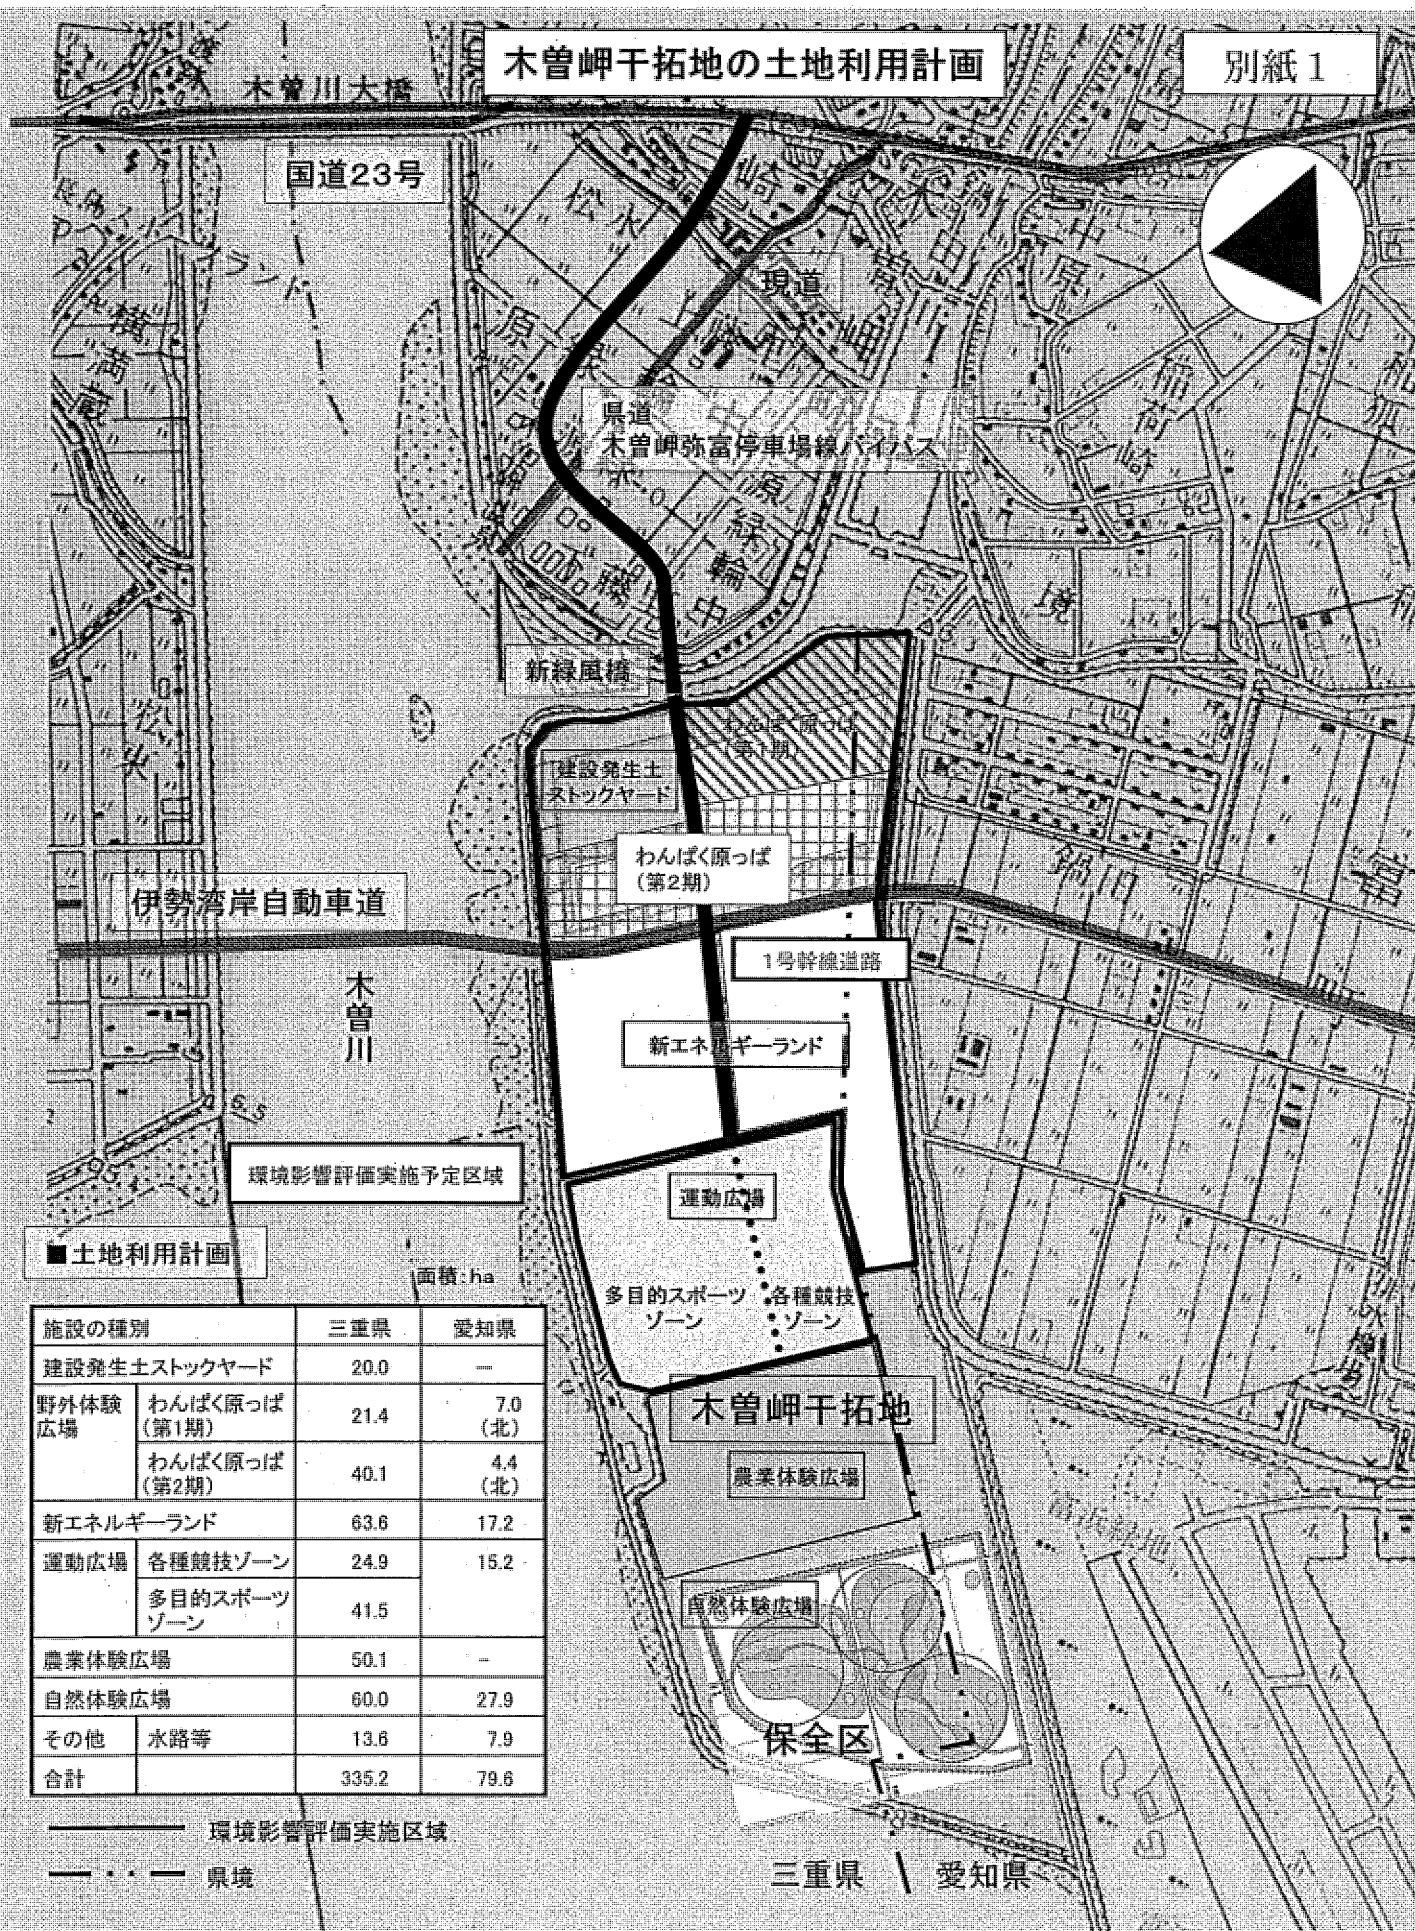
木曽岬干拓地の土地利用計画

別紙１

木曽川大橋

国道23号

現道

県道
木曽岬弥富停車場線バイパス

新緑風橋

わんぱく原っぱ
（第1期）

建設発生土
ストックヤード

わんぱく原っぱ
（第2期）

伊勢湾岸自動車道

木曽川

1号幹線道路

新エネルギーランド

環境影響評価実施予定区域

運動広場

多目的スポーツゾーン

各種競技ゾーン

木曽岬干拓地

農業体験広場

自然体験広場

保全区

■土地利用計画

面積：ha

| 施設の種別 | | 三重県 | 愛知県 |
|---|---|---|---|
| 建設発生土ストックヤード | | 20.0 | ― |
| 野外体験広場 | わんぱく原っぱ（第1期） | 21.4 | 7.0（北） |
| | わんぱく原っぱ（第2期） | 40.1 | 4.4（北） |
| 新エネルギーランド | | 63.6 | 17.2 |
| 運動広場 | 各種競技ゾーン | 24.9 | 15.2 |
| | 多目的スポーツゾーン | 41.5 | |
| 農業体験広場 | | 50.1 | ― |
| 自然体験広場 | | 60.0 | 27.9 |
| その他 | 水路等 | 13.6 | 7.9 |
| 合計 | | 335.2 | 79.6 |

環境影響評価実施区域

県境

三重県　愛知県